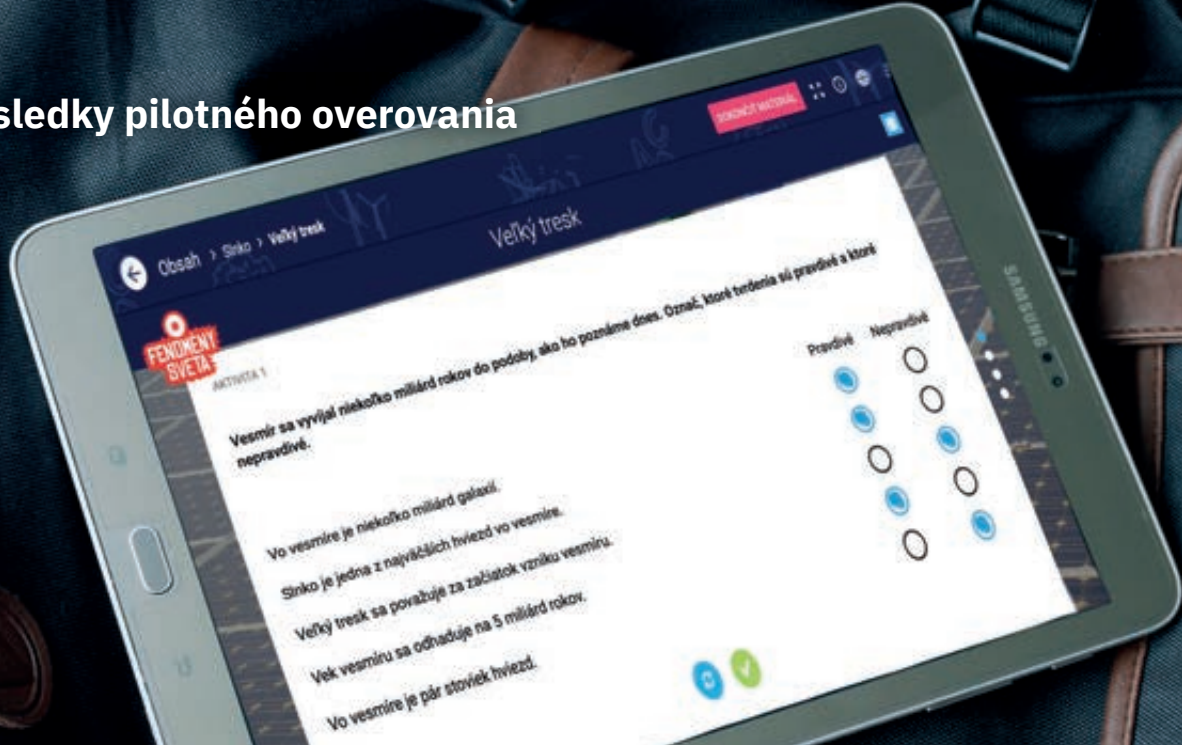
sledky pilotného overovania

DOKONČIŤ MATERIÁL

Obsah > Slnko > Veľký tresk

Veľký tresk

FENOMÉNY SVETA

AKTIVITA 1

Vesmír sa vyvíjal niekoľko miliárd rokov do podoby, ako ho poznáme dnes. Označ, ktoré tvrdenia sú pravdivé a ktoré nepravdivé.

Pravdivé Nepravdivé

Vo vesmíre je niekoľko miliárd galaxií.

Slnko je jedna z najväčších hviezd vo vesmíre.

Veľký tresk sa považuje za začiatok vzniku vesmíru.

Vek vesmíru sa odhaduje na 5 miliárd rokov.

Vo vesmíre je pár stoviek hviezd.

SAMSUNG